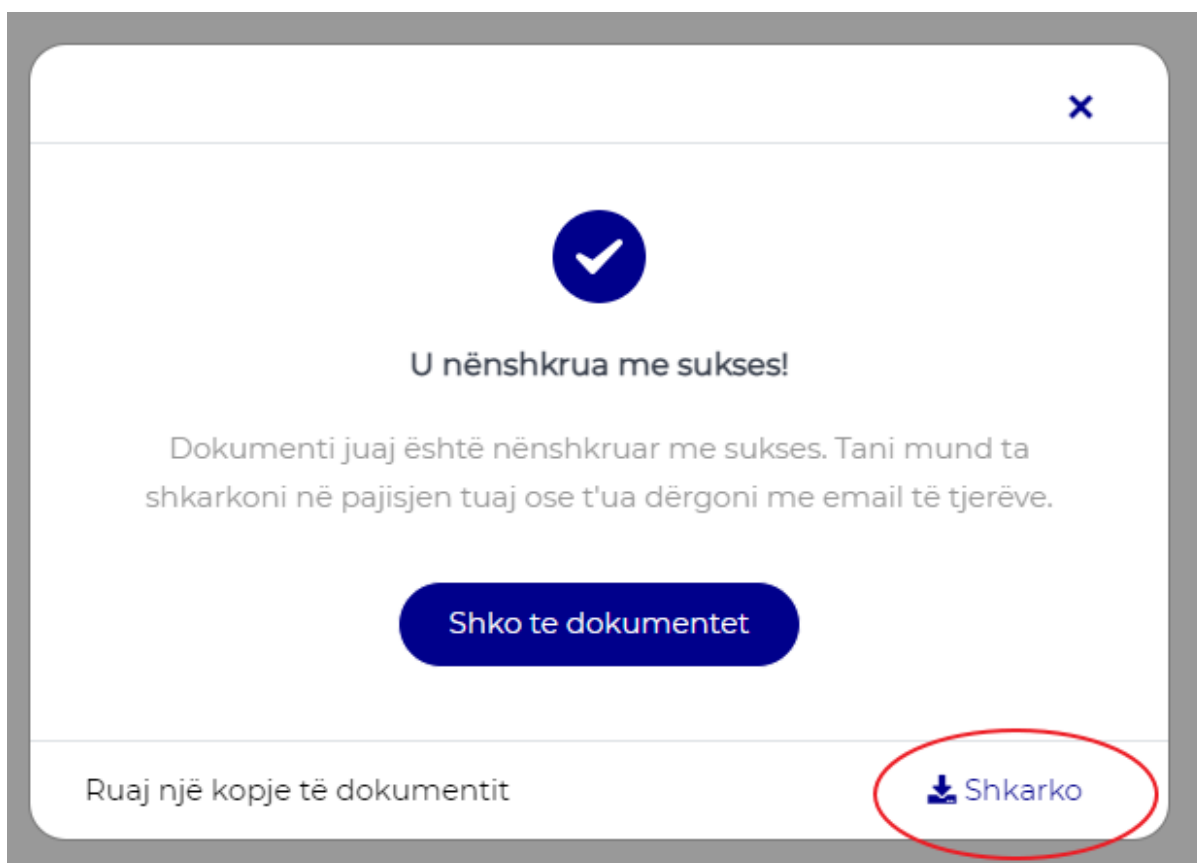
×

U nënshkrua me sukses!

Dokumenti juaj është nënshkruar me sukses. Tani mund ta shkarkoni në pajisjen tuaj ose t'ua dërgoni me email të tjerëve.

Shko te dokumentet

Ruaj një kopje të dokumentit

Shkarko